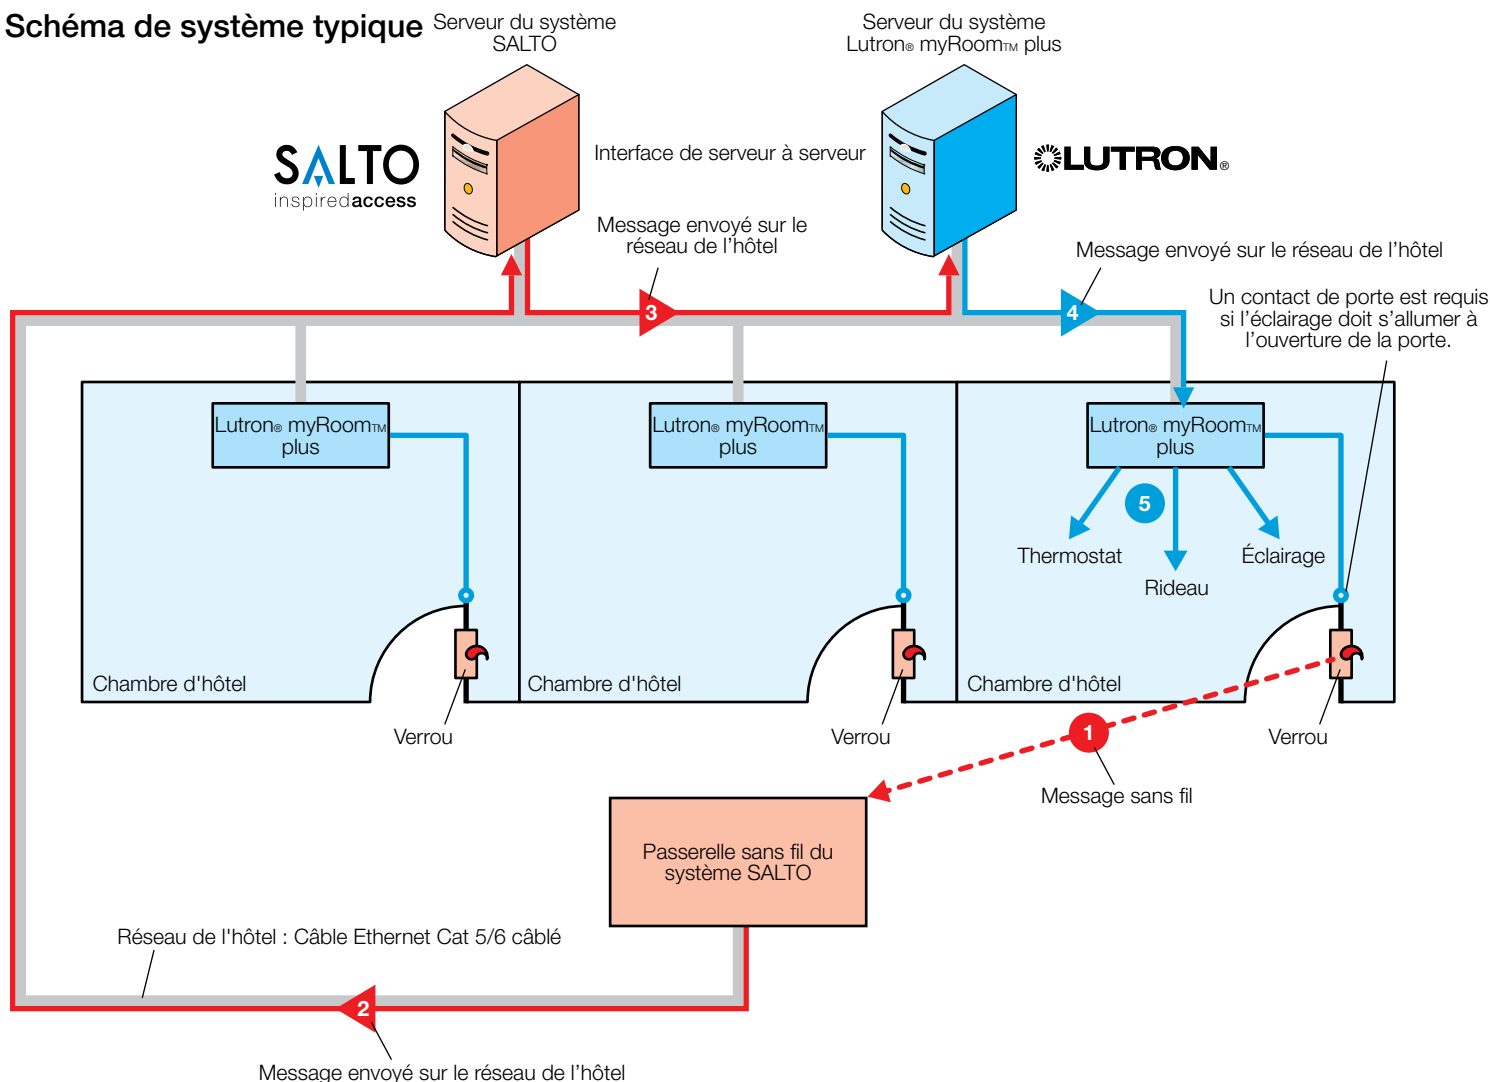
Schéma de système typique

Serveur du système SALTO

Serveur du système Lutron® myRoom™ plus

SALTO inspiredaccess

Interface de serveur à serveur

LUTRON®

Message envoyé sur le réseau de l'hôtel

3

Message envoyé sur le réseau de l'hôtel

4

Un contact de porte est requis si l'éclairage doit s'allumer à l'ouverture de la porte.

Lutron® myRoom™ plus

Lutron® myRoom™ plus

Lutron® myRoom™ plus

5

Thermostat

Rideau

Éclairage

Chambre d'hôtel

Chambre d'hôtel

Chambre d'hôtel

Verrou

Verrou

Verrou

1

Message sans fil

Passerelle sans fil du système SALTO

Réseau de l'hôtel : Câble Ethernet Cat 5/6 câblé

2

Message envoyé sur le réseau de l'hôtel